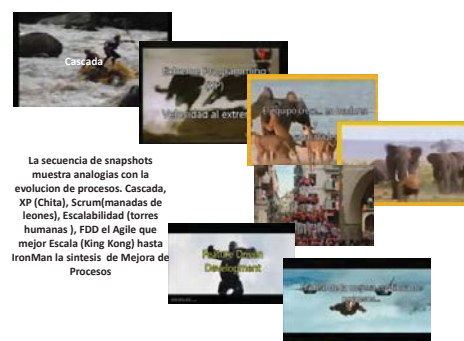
Cascada

Extreme Programming (XP)
Velocidad al extremo

El grupo crece, se levanta

La secuencia de snapshots muestra analogias con la evolucion de procesos. Cascada, XP (Chita), Scrum(manadas de leones), Escalabilidad (torres humanas ), FDD el Agile que mejor Escala (King Kong) hasta IronMan la sintesis de Mejora de Procesos

Feature Driven Development

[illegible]